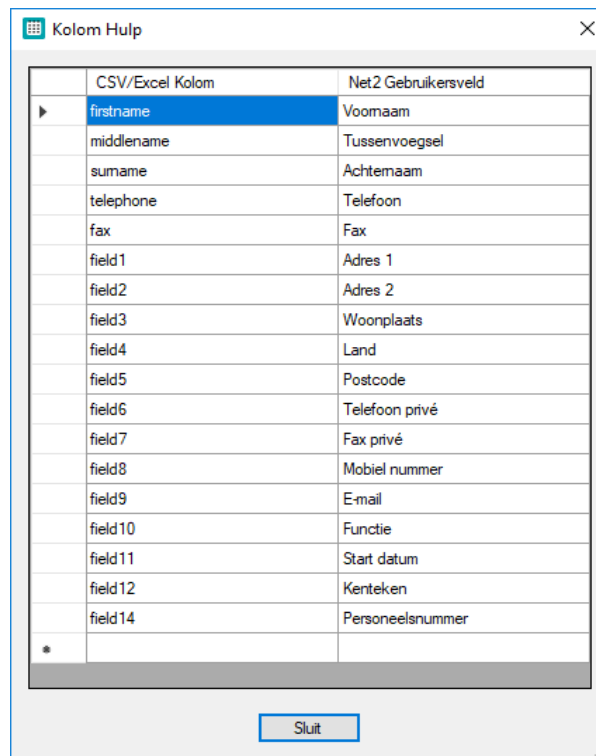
Kolom Hulp

| | CSV/Excel Kolom | Net2 Gebruikersveld |
|---|---|---|
| ▶ | firstname | Voornaam |
| | middlename | Tussenvoegsel |
| | surname | Achternaam |
| | telephone | Telefoon |
| | fax | Fax |
| | field1 | Adres 1 |
| | field2 | Adres 2 |
| | field3 | Woonplaats |
| | field4 | Land |
| | field5 | Postcode |
| | field6 | Telefoon privé |
| | field7 | Fax privé |
| | field8 | Mobiel nummer |
| | field9 | E-mail |
| | field10 | Functie |
| | field11 | Start datum |
| | field12 | Kenteken |
| | field14 | Personeelsnummer |
| * | | |

Sluit